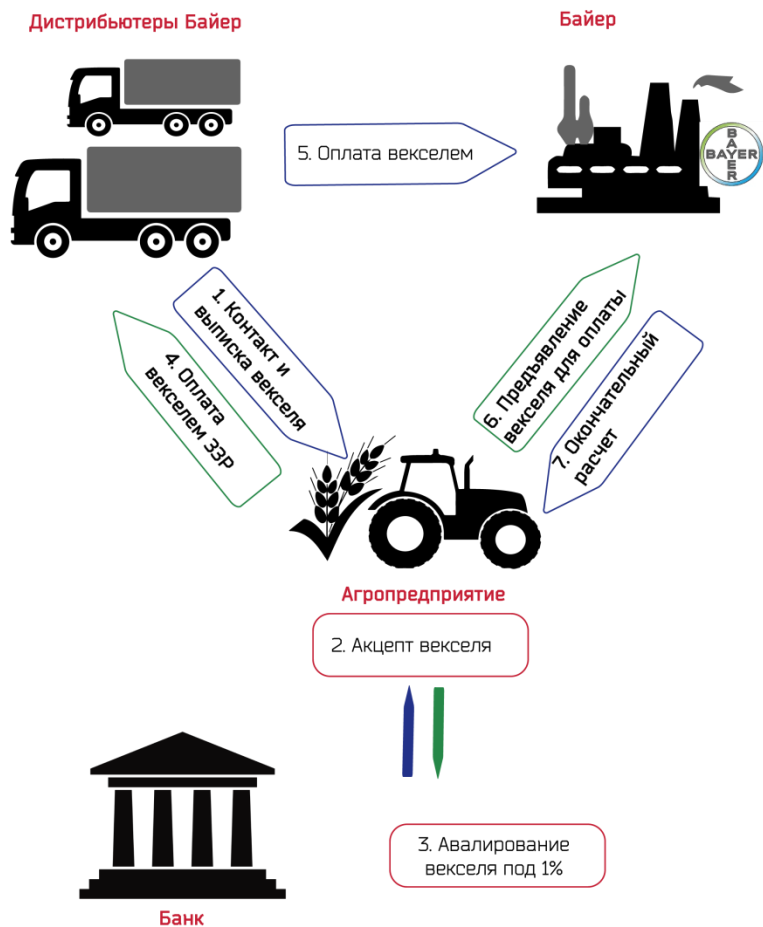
Дистрибьютеры Байер

Байер

5. Оплата векселем

BAYER

1. Контакт и выписка векселя

4. Оплата векселем ЗЗР

6. Предъявление векселя для оплаты

7. Окончательный расчет

Агропредприятие

2. Акцепт векселя

3. Авалирование векселя под 1%

Банк